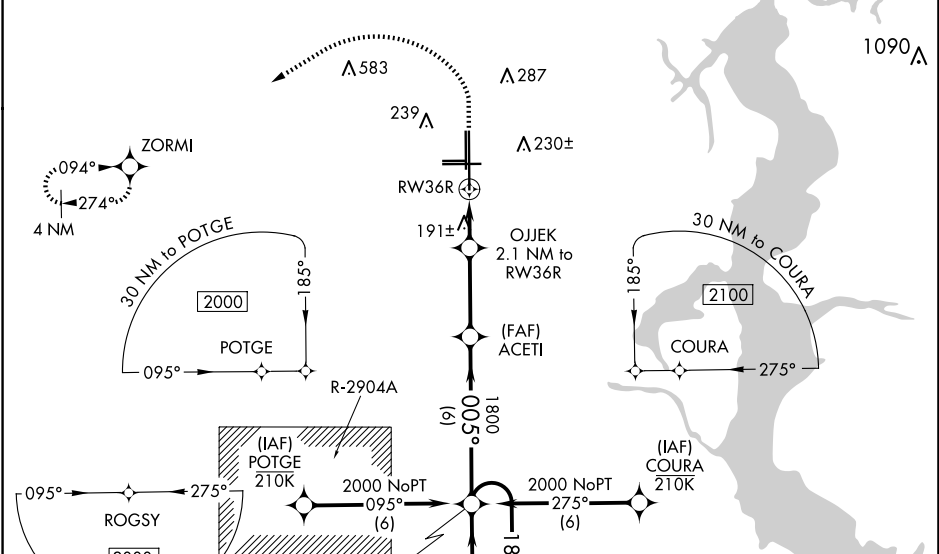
1090
583
287
239
230±
ZORMI
094°
274°
4 NM
RW36R
191±
OJJEK
2.1 NM to
RW36R
30 NM to POTGE
30 NM to COURA
185°
185°
2000
2100
POTGE
(FAF)
ACETI
COURA
095°
275°
R-2904A
1800
005°
(6)
(IAF)
POTGE
210K
(IAF)
COURA
210K
2000 NoPT
095°
(6)
2000 NoPT
275°
(6)
095°
275°
ROGSY
18